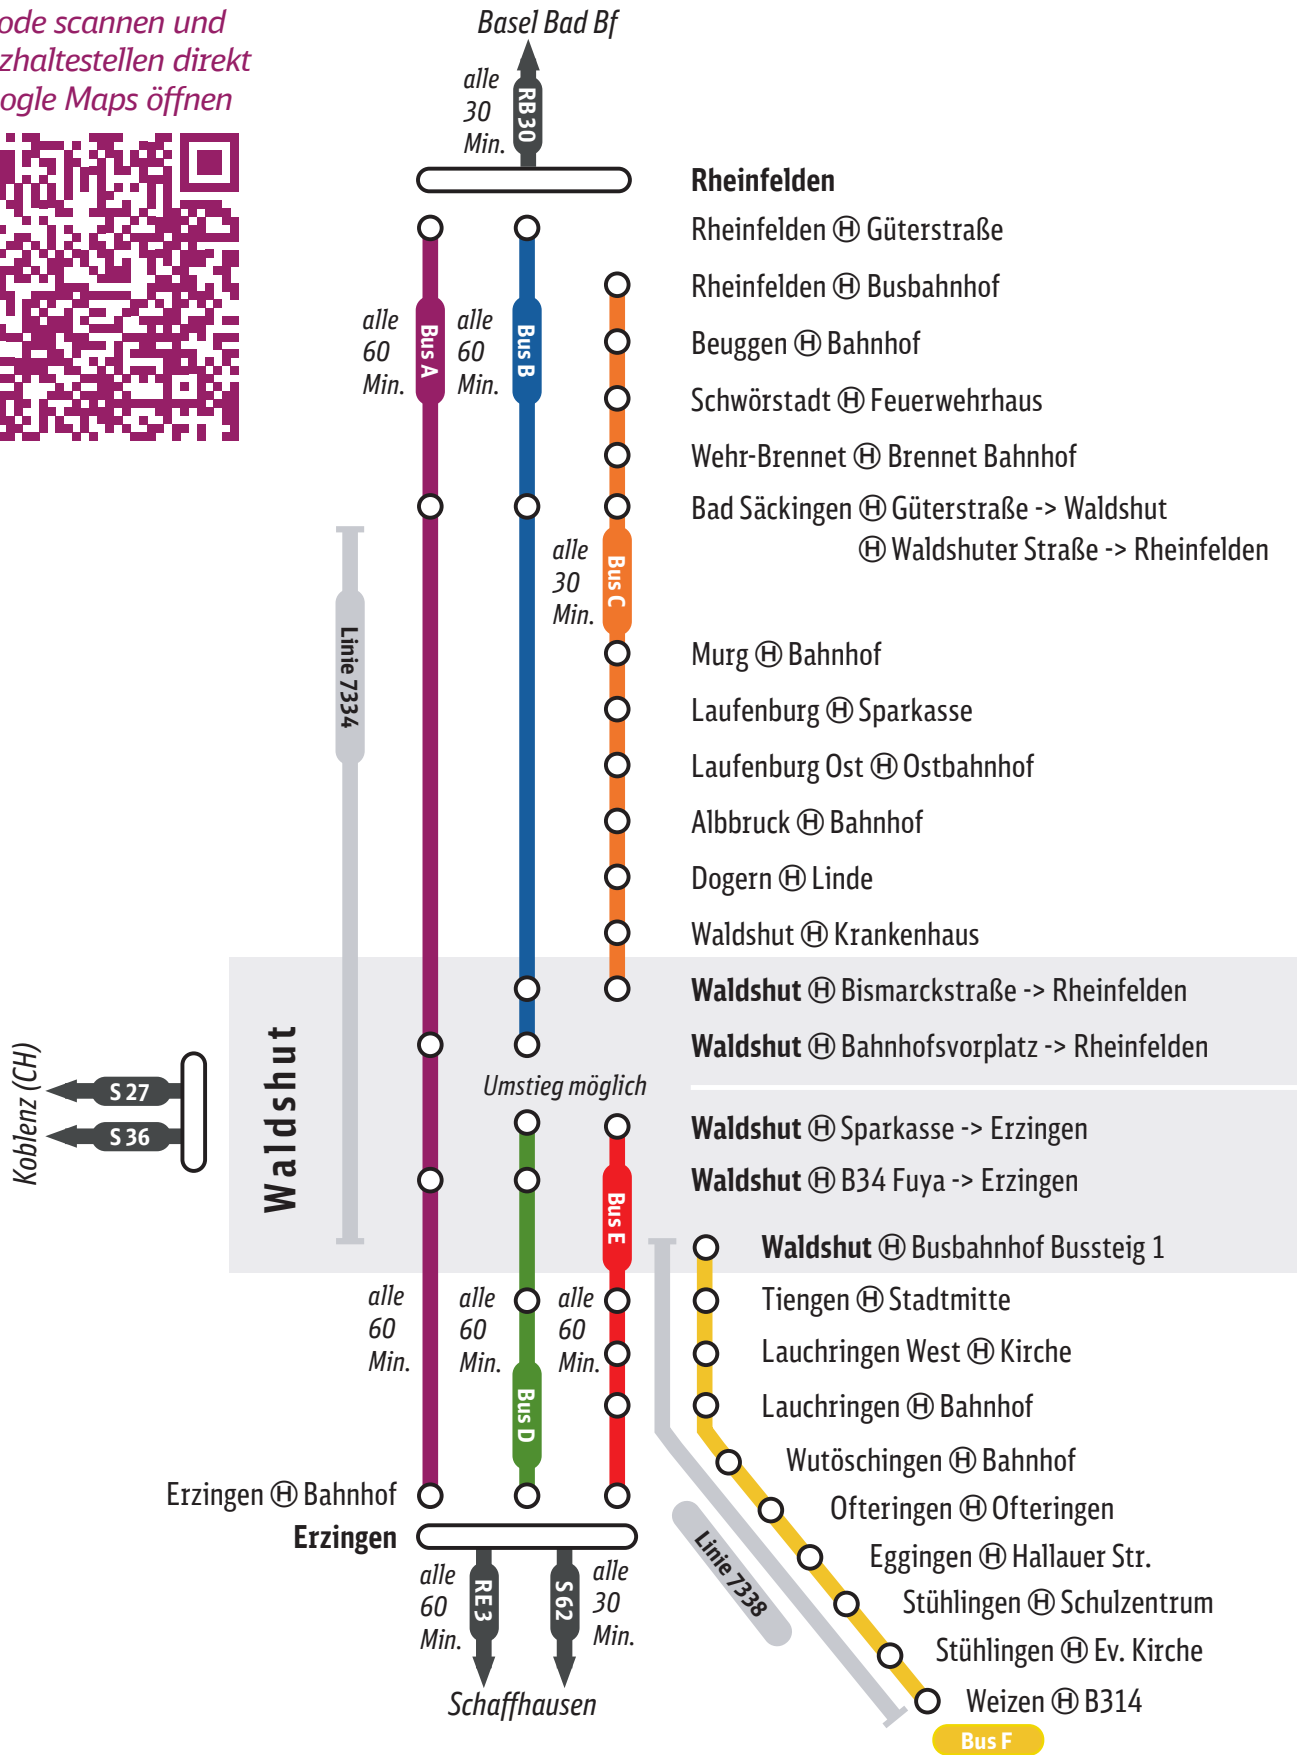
ode scannen und
zhaltestellen direkt
ogle Maps öffnen

Basel Bad Bf
alle 30 Min.
RB 30

Rheinfelden
Rheinfelden Ⓗ Güterstraße
Rheinfelden Ⓗ Busbahnhof
Beuggen Ⓗ Bahnhof
Schwörstadt Ⓗ Feuerwehrhaus
Wehr-Brennet Ⓗ Brennet Bahnhof
Bad Säckingen Ⓗ Güterstraße -> Waldshut
Ⓗ Waldshuter Straße -> Rheinfelden
Murg Ⓗ Bahnhof
Laufenburg Ⓗ Sparkasse
Laufenburg Ost Ⓗ Ostbahnhof
Albbruck Ⓗ Bahnhof
Dogern Ⓗ Linde
Waldshut Ⓗ Krankenhaus
Waldshut Ⓗ Bismarckstraße -> Rheinfelden
Waldshut Ⓗ Bahnhofsvorplatz -> Rheinfelden
Waldshut Ⓗ Sparkasse -> Erzingen
Waldshut Ⓗ B34 Fuya -> Erzingen
Waldshut Ⓗ Busbahnhof Bussteig 1
Tiengen Ⓗ Stadtmitte
Lauchringen West Ⓗ Kirche
Lauchringen Ⓗ Bahnhof
Wutöschingen Ⓗ Bahnhof
Ofteringen Ⓗ Ofteringen
Eggingen Ⓗ Hallauer Str.
Stühlingen Ⓗ Schulzentrum
Stühlingen Ⓗ Ev. Kirche
Weizen Ⓗ B314
Bus F

alle 60 Min. Bus A
alle 60 Min. Bus B
alle 30 Min. Bus C
Linie 7334
Waldshut
Koblenz (CH)
S 27
S 36
Umstieg möglich
Bus E
alle 60 Min.
alle 60 Min.
alle 60 Min.
Bus D
Linie 7338
Erzingen Ⓗ Bahnhof
Erzingen
alle 60 Min. RE 3
S 62 alle 30 Min.
Schaffhausen